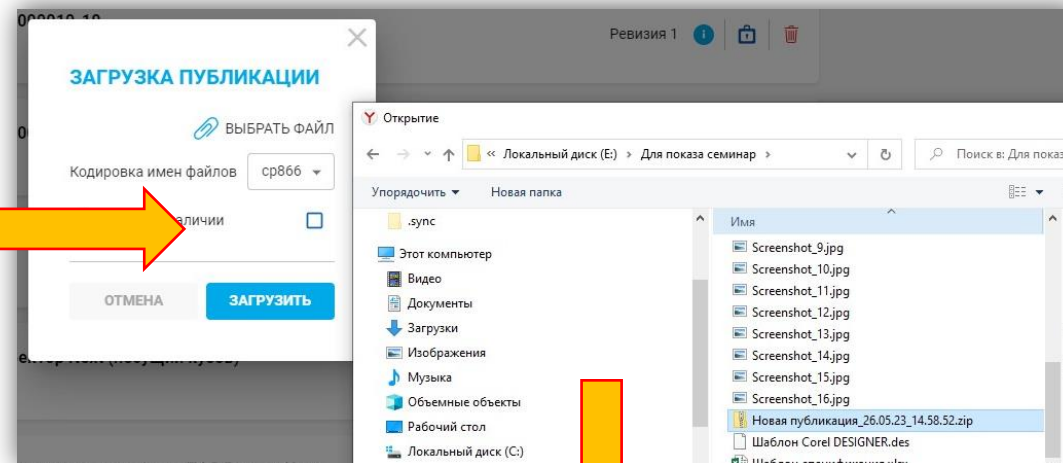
Ревизия 1

ЗАГРУЗКА ПУБЛИКАЦИИ

ВЫБРАТЬ ФАЙЛ

Кодировка имен файлов cp866

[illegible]аличии

ОТМЕНА ЗАГРУЗИТЬ

Открытие

« Локальный диск (E:) › Для показа семинар ›

Поиск в: Для показ

Упорядочить ▾ Новая папка

.sync
Этот компьютер
Видео
Документы
Загрузки
Изображения
Музыка
Объемные объекты
Рабочий стол
Локальный диск (C:)

Имя
Screenshot_9.jpg
Screenshot_10.jpg
Screenshot_11.jpg
Screenshot_12.jpg
Screenshot_13.jpg
Screenshot_14.jpg
Screenshot_15.jpg
Screenshot_16.jpg
Новая публикация_26.05.23_14.58.52.zip
Шаблон Corel DESIGNER.des